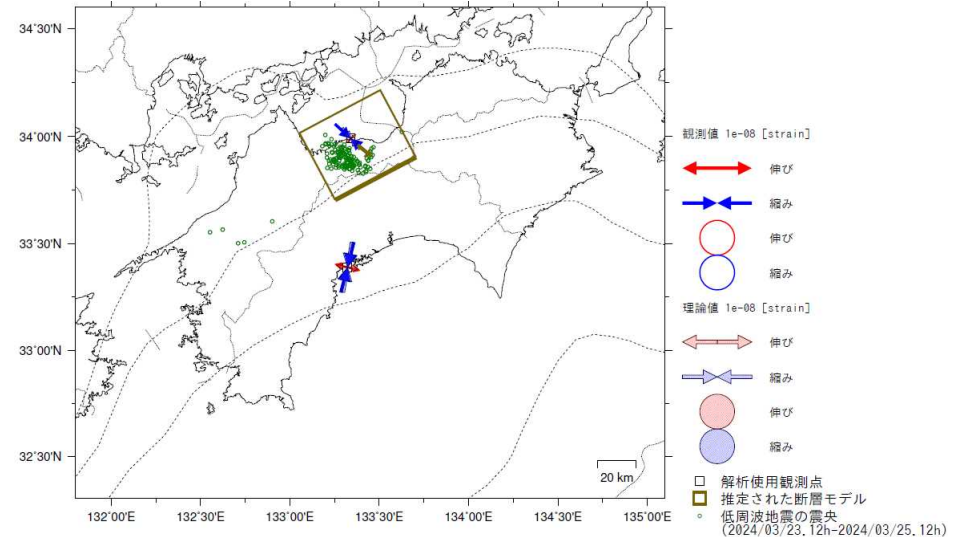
34°30'N
34°00'N
33°30'N
33°00'N
32°30'N
132°00'E 132°30'E 133°00'E 133°30'E 134°00'E 134°30'E 135°00'E
20 km

観測値 1e-08 [strain]
伸び
縮み
伸び
縮み
理論値 1e-08 [strain]
伸び
縮み
伸び
縮み
解析使用観測点
推定された断層モデル
低周波地震の震央
(2024/03/23.12h-2024/03/25.12h)